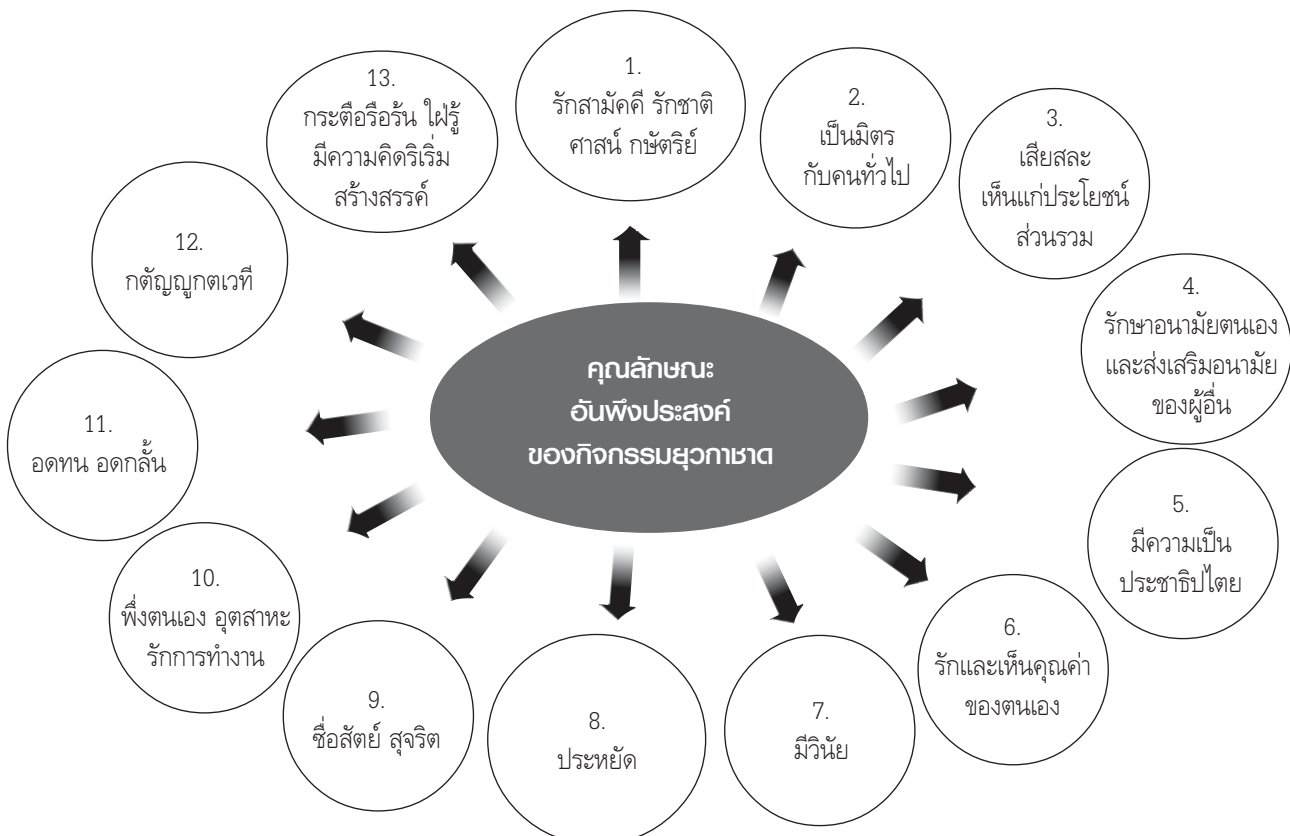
คุณลักษณะ
อันพึงประสงค์
ของกิจกรรมยุวกาชาด

1.
รักสามัคคี รักชาติ ศาสน์ กษัตริย์

2.
เป็นมิตร กับคนทั่วไป

3.
เสียสละ เห็นแก่ประโยชน์ ส่วนรวม

4.
รักษาอนามัยตนเอง และส่งเสริมอนามัย ของผู้อื่น

5.
มีความเป็น ประชาธิปไตย

6.
รักและเห็นคุณค่า ของตนเอง

7.
มีวินัย

8.
ประหยัด

9.
ซื่อสัตย์ สุจริต

10.
พึ่งตนเอง อุตสาหะ รักการทำงาน

11.
อดทน อดกลั้น

12.
กตัญญูกตเวที

13.
กระตือรือร้น ใฝ่รู้ มีความคิดริเริ่ม สร้างสรรค์